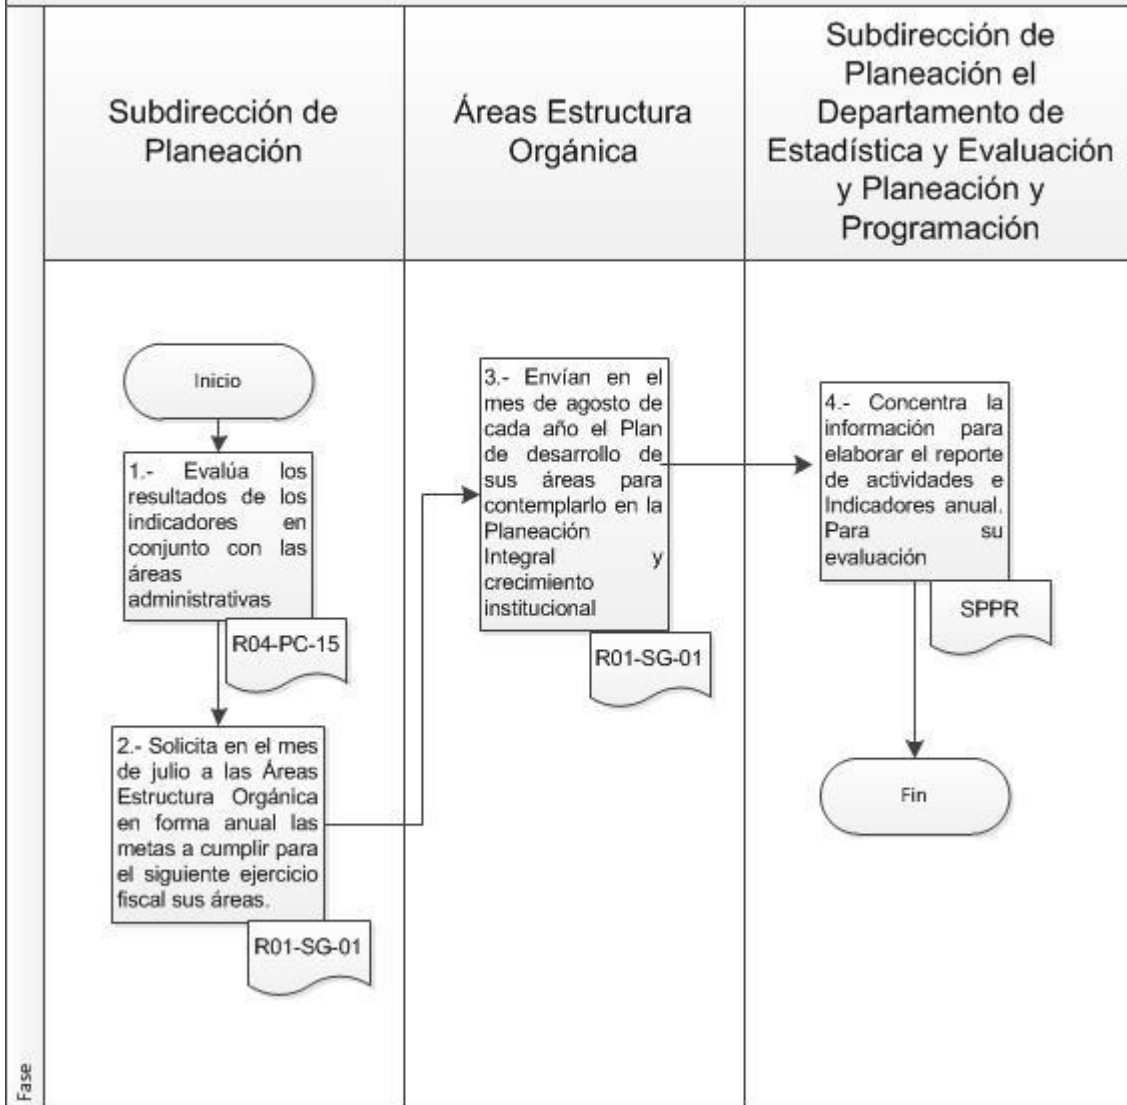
| Subdirección de Planeación | Áreas Estructura Orgánica | Subdirección de Planeación el Departamento de Estadística y Evaluación y Planeación y Programación |
|---|---|---|

Inicio

1.- Evalúa los resultados de los indicadores en conjunto con las áreas administrativas

R04-PC-15

2.- Solicita en el mes de julio a las Áreas Estructura Orgánica en forma anual las metas a cumplir para el siguiente ejercicio fiscal sus áreas.

R01-SG-01

3.- Envían en el mes de agosto de cada año el Plan de desarrollo de sus áreas para contemplarlo en la Planeación Integral y crecimiento institucional

R01-SG-01

4.- Concentra la información para elaborar el reporte de actividades e Indicadores anual. Para su evaluación

SPPR

Fin

Fase